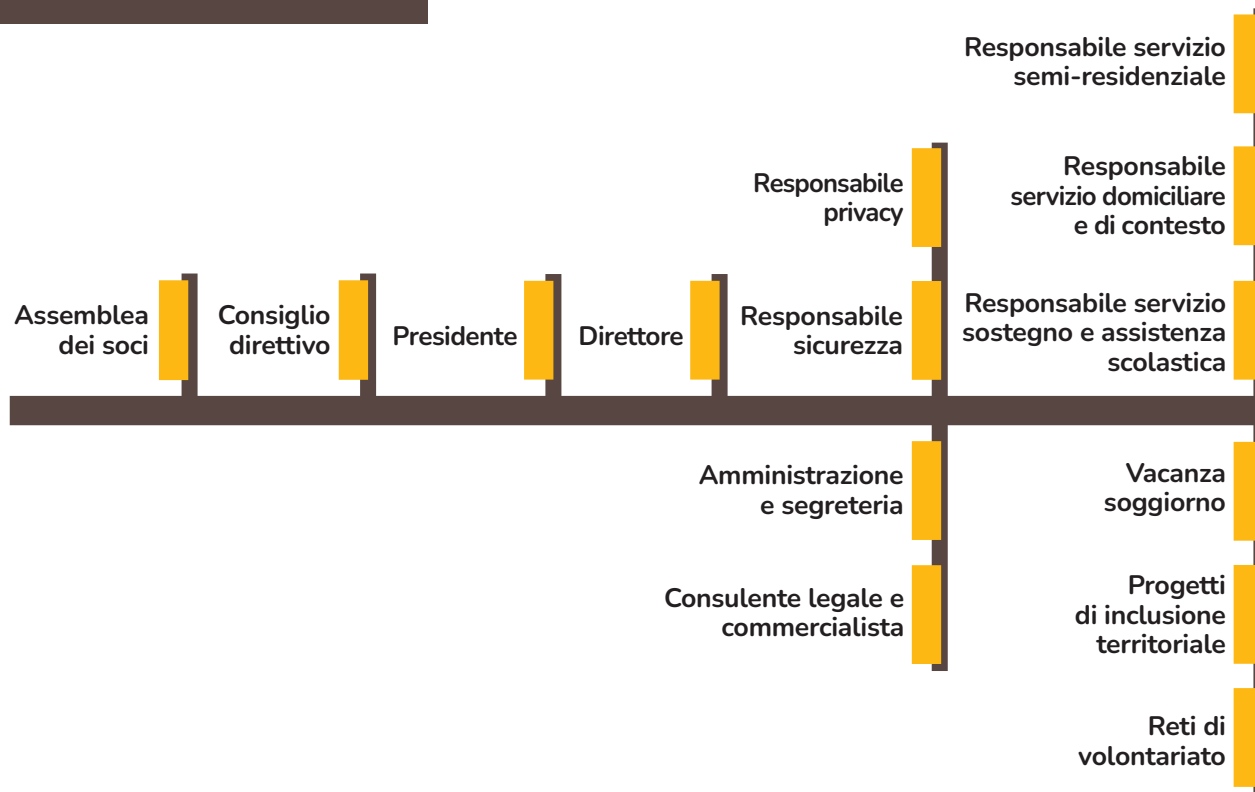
Responsabile servizio semi-residenziale

Responsabile privacy

Responsabile servizio domiciliare e di contesto

Assemblea dei soci

Consiglio direttivo

Presidente

Direttore

Responsabile sicurezza

Responsabile servizio sostegno e assistenza scolastica

Amministrazione e segreteria

Vacanza soggiorno

Consulente legale e commercialista

Progetti di inclusione territoriale

Reti di volontariato